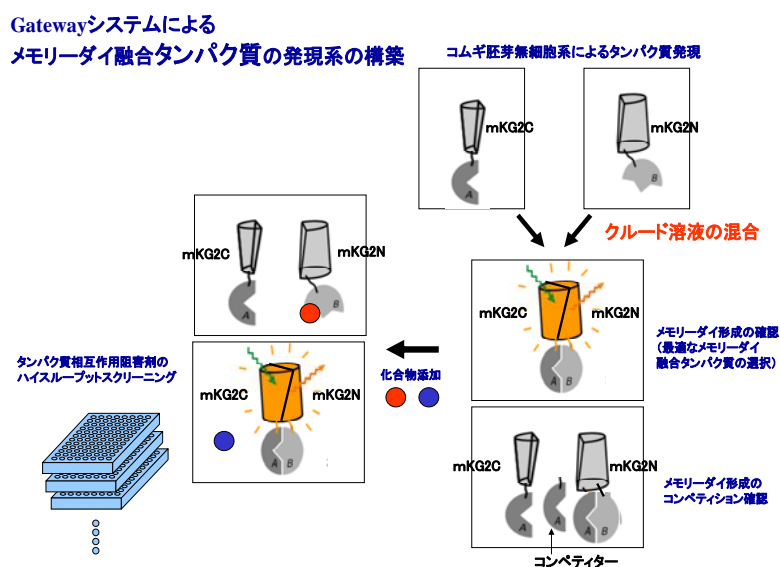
Gatewayシステムによる
メモリーダイ融合タンパク質の発現系の構築

コムギ胚芽無細胞系によるタンパク質発現

mKG2C
A

mKG2N
B

クルード溶液の混合

mKG2C
mKG2N
A
B

mKG2C
mKG2N
A B

メモリーダイ形成の確認
（最適なメモリーダイ
融合タンパク質の選択）

化合物添加

タンパク質相互作用阻害剤の
ハイスループットスクリーニング

mKG2C
mKG2N
A B

mKG2C
mKG2N
A
A
A B

メモリーダイ形成の
コンペティション確認

コンペティター